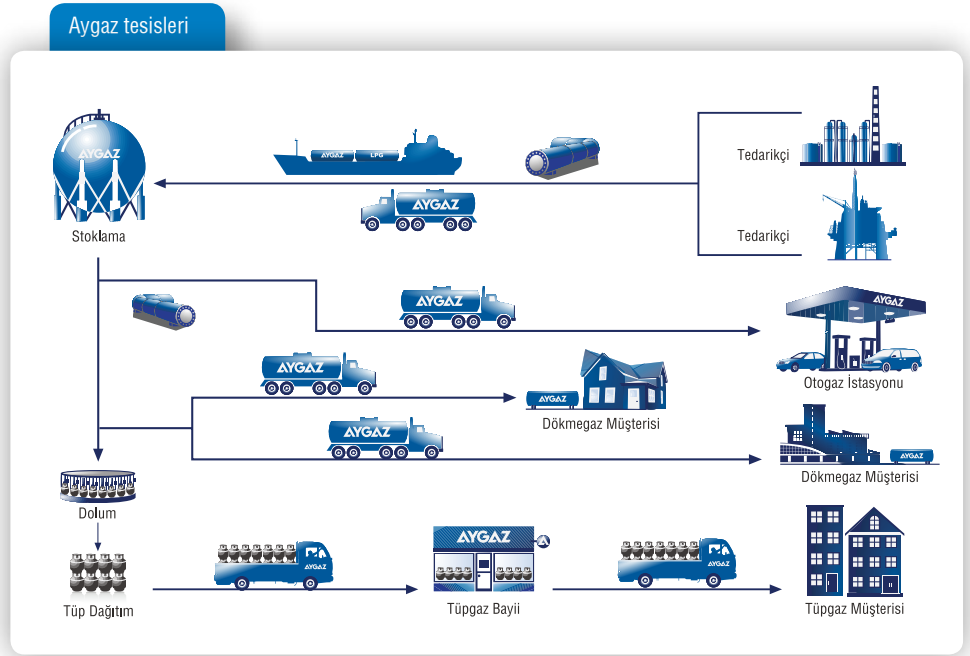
Aygaz tesisleri

AYGAZ
Stoklama

AYGAZ LPG

AYGAZ

Tedarikçi

Tedarikçi

AYGAZ

AYGAZ
Otogaz İstasyonu

AYGAZ

Dökmegaz Müşterisi

AYGAZ

AYGAZ
Dökmegaz Müşterisi

Dolum

Tüp Dağıtım

AYGAZ

AYGAZ
Tüpgaz Bayii

AYGAZ

Tüpgaz Müşterisi